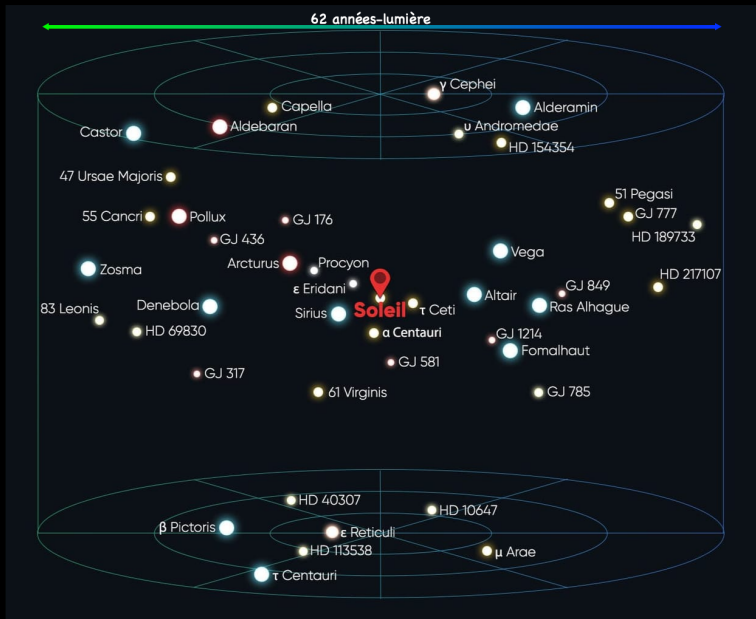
62 années-lumière

γ Cephei
Capella
Alderamin
Castor
Aldebaran
υ Andromedae
HD 154354
47 Ursae Majoris
51 Pegasi
55 Cancri
Pollux
GJ 176
GJ 777
GJ 436
HD 189733
Vega
Zosma
Arcturus
Procyon
GJ 849
HD 217107
ε Eridani
Soleil
Altair
83 Leonis
Denebola
τ Ceti
Ras Alhague
Sirius
HD 69830
α Centauri
GJ 1214
Fomalhaut
GJ 581
GJ 317
61 Virginis
GJ 785
HD 40307
HD 10647
β Pictoris
ε Reticuli
HD 113538
μ Arae
τ Centauri